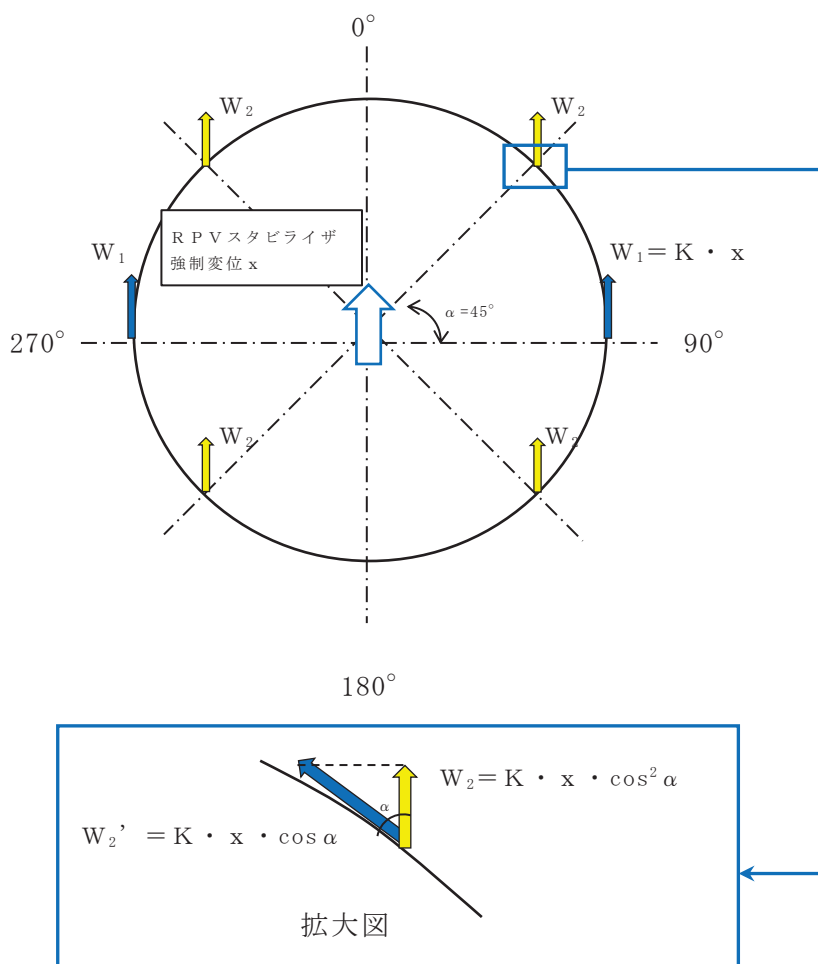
0°

$W_2$

$W_2$

RPVスタビライザ
強制変位x

$W_1$

$W_1 = K \cdot x$

$\alpha = 45°$

270°

90°

$W_2$

$W_2$

180°

$W_2 = K \cdot x \cdot \cos^2\alpha$

$\alpha$

$W_2' = K \cdot x \cdot \cos\alpha$

拡大図